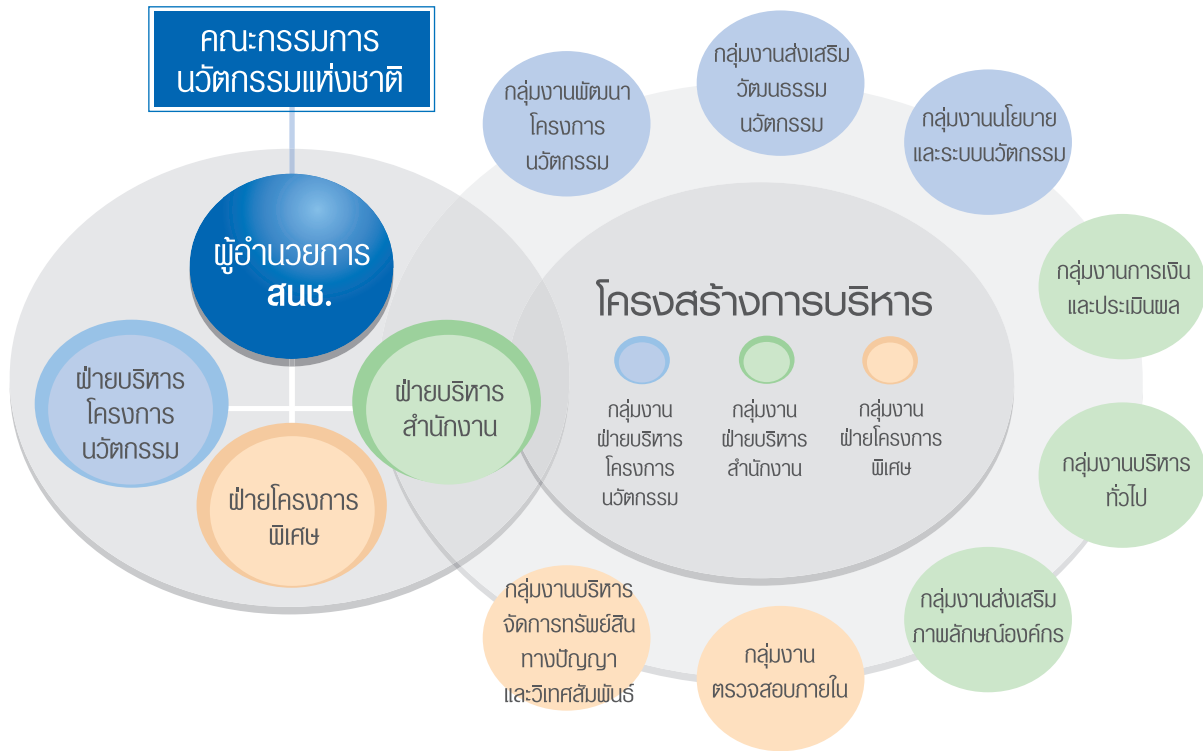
คณะกรรมการ
นวัตกรรมแห่งชาติ

ผู้อำนวยการ
สนช.

ฝ่ายบริหาร
โครงการ
นวัตกรรม

ฝ่ายบริหาร
สำนักงาน

ฝ่ายโครงการ
พิเศษ

กลุ่มงานพัฒนา
โครงการ
นวัตกรรม

กลุ่มงานส่งเสริม
วัฒนธรรม
นวัตกรรม

กลุ่มงานนโยบาย
และระบบนวัตกรรม

กลุ่มงานการเงิน
และประเมินผล

กลุ่มงานบริหาร
ทั่วไป

กลุ่มงานส่งเสริม
ภาพลักษณ์องค์กร

กลุ่มงาน
ตรวจสอบภายใน

กลุ่มงานบริหาร
จัดการทรัพย์สิน
ทางปัญญา
และวิเทศสัมพันธ์

โครงสร้างการบริหาร

กลุ่มงาน
ฝ่ายบริหาร
โครงการ
นวัตกรรม

กลุ่มงาน
ฝ่ายบริหาร
สำนักงาน

กลุ่มงาน
ฝ่ายโครงการ
พิเศษ